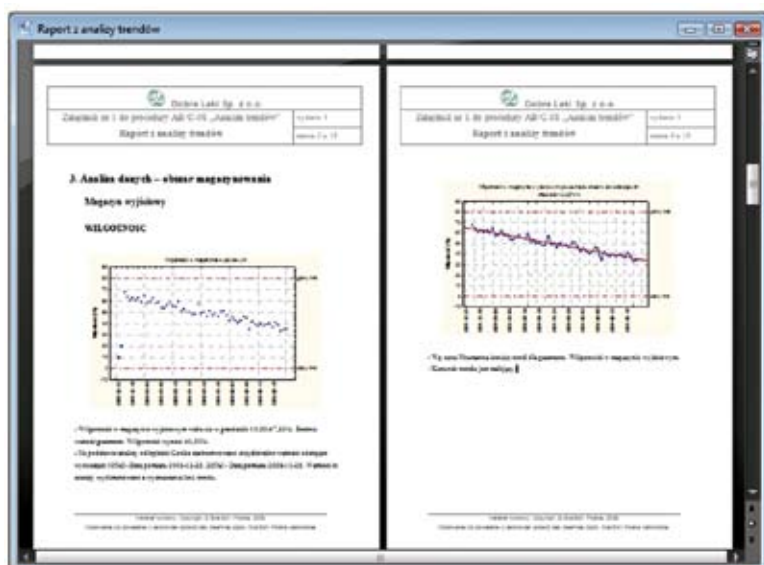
Raport z analizy trendów

Dobre Leki Sp. z o.o.

Załącznik nr 1 do procedury AB/C-05 „Analiza trendów”

Raport z analizy trendów

3. Analiza danych – obszar magazynowania

Magazyn wyjściowy

WILGOTNOŚĆ

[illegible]

Dobre Leki Sp. z o.o.

Załącznik nr 1 do procedury AB/C-05 „Analiza trendów”

Raport z analizy trendów

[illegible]

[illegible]